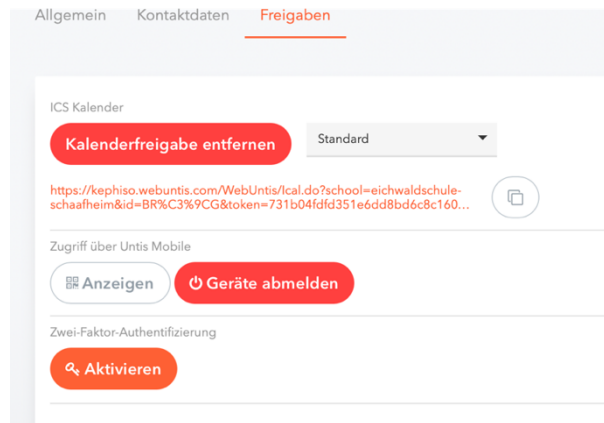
Allgemein Kontaktdaten Freigaben

ICS Kalender

Kalenderfreigabe entfernen

Standard

https://kephiso.webuntis.com/WebUntis/Ical.do?school=eichwaldschule-schaafheim&id=BR%C3%9CG&token=731b04fdfd351e6dd8bd6c8c160...

Zugriff über Untis Mobile

Anzeigen

Geräte abmelden

Zwei-Faktor-Authentifizierung

Aktivieren